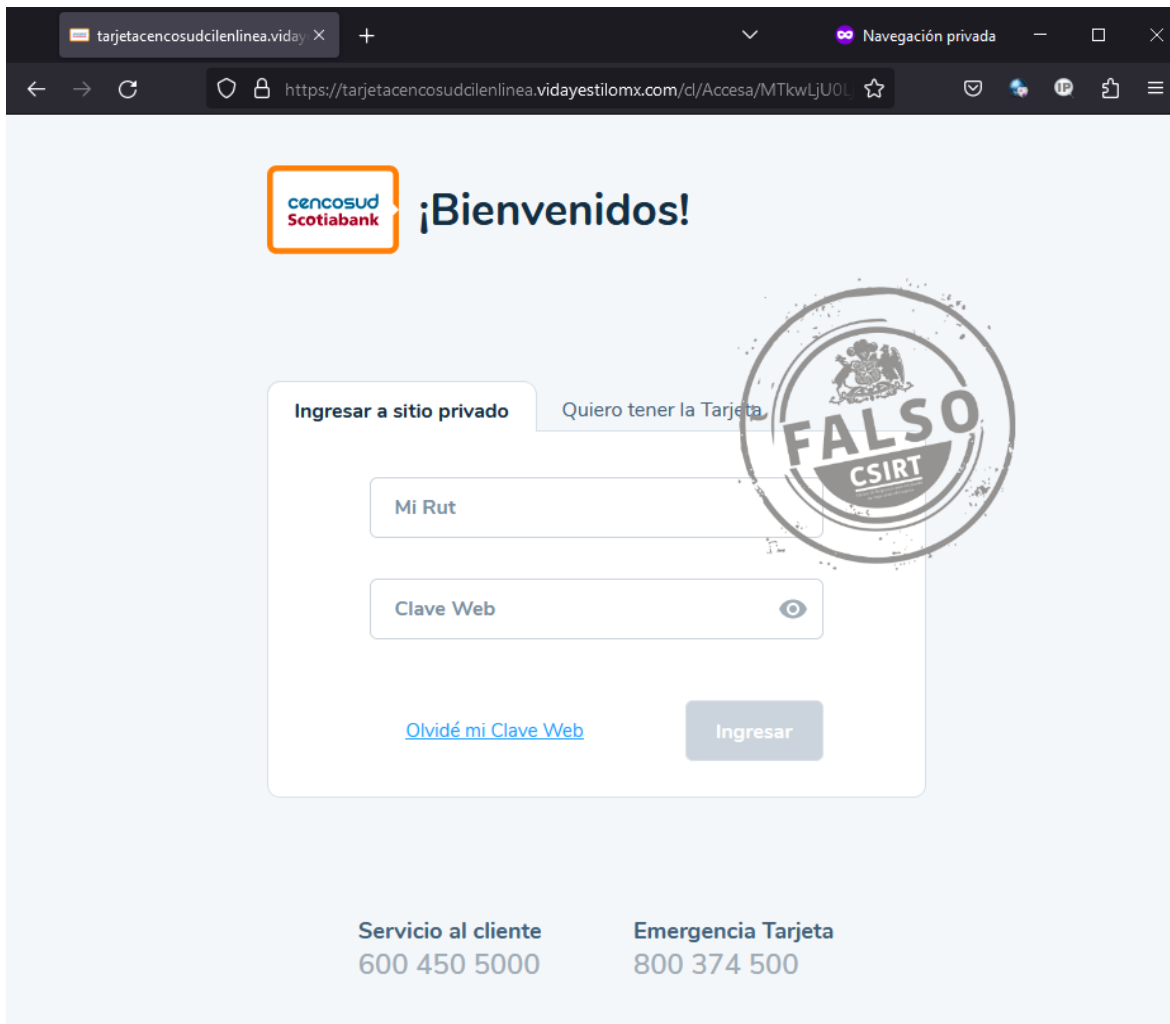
tarjetacencosudcilenlinea.vidaye ×

Navegación privada

https://tarjetacencosudcilenlinea.vidayestilomx.com/cl/Accesa/MTkwLjU0L

cencosud Scotiabank

¡Bienvenidos!

Ingresar a sitio privado

Quiero tener la Tarjeta

FALSO
CSIRT

Mi Rut

Clave Web

Olvidé mi Clave Web

Ingresar

Servicio al cliente
600 450 5000

Emergencia Tarjeta
800 374 500